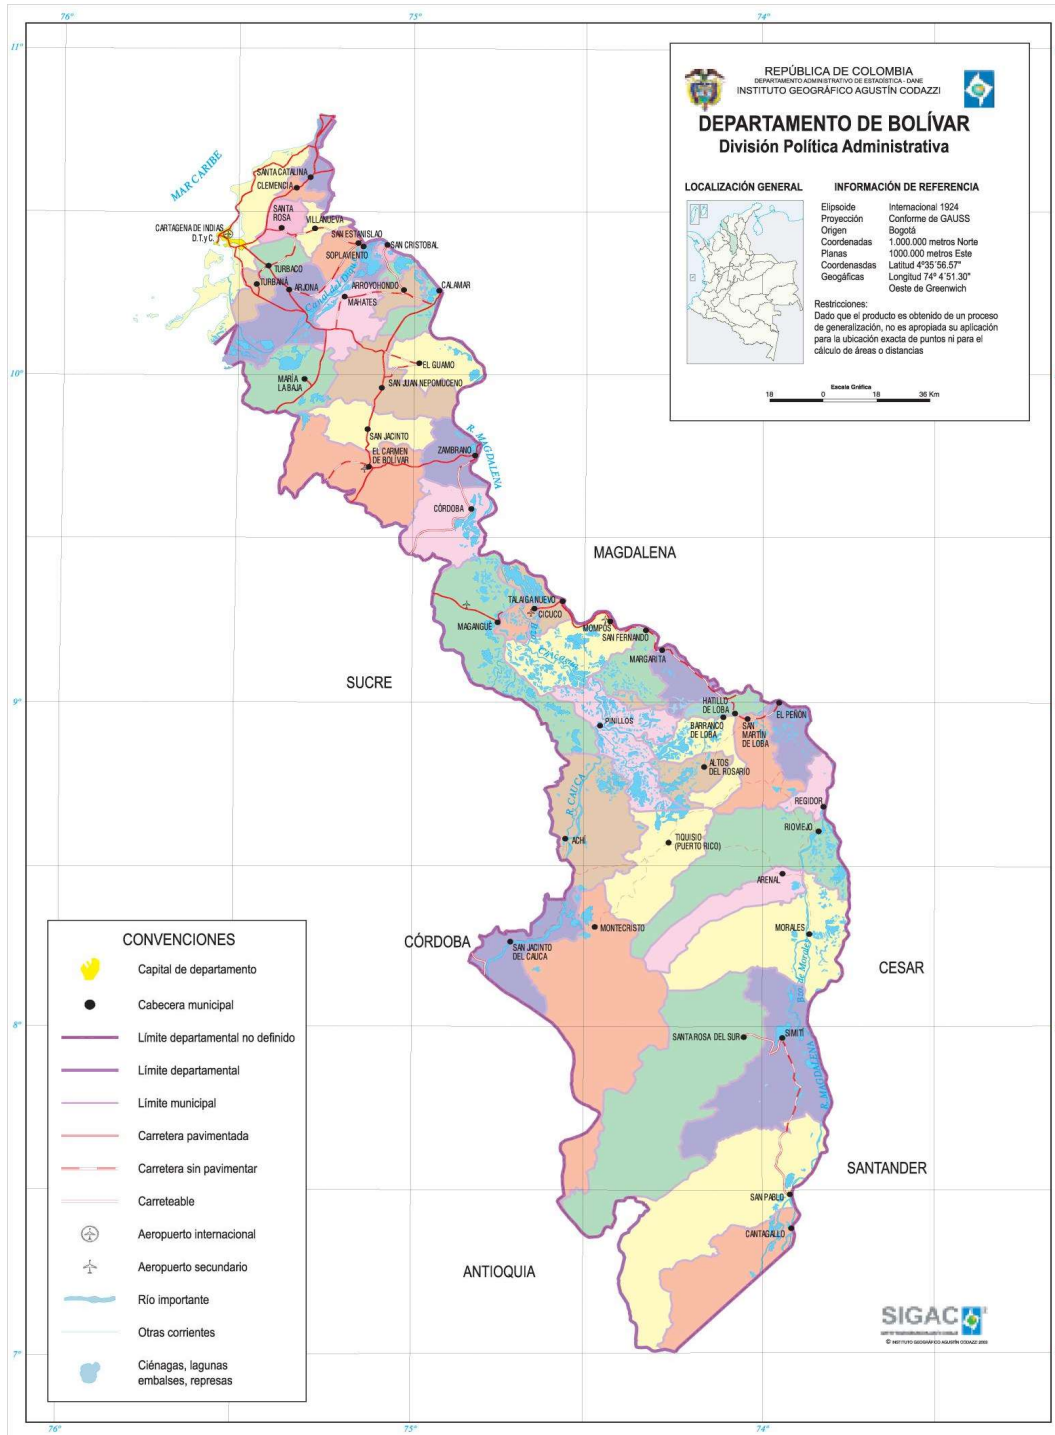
76° 75° 74°

11°

REPÚBLICA DE COLOMBIA
DEPARTAMENTO ADMINISTRATIVO DE ESTADÍSTICA - DANE
INSTITUTO GEOGRÁFICO AGUSTÍN CODAZZI

DEPARTAMENTO DE BOLÍVAR
División Política Administrativa

LOCALIZACIÓN GENERAL

INFORMACIÓN DE REFERENCIA

| | |
|---|---|
| Elipsoide | Internacional 1924 |
| Proyección | Conforme de GAUSS |
| Origen | Bogotá |
| Coordenadas Planas | 1.000.000 metros Norte 1000.000 metros Este |
| Coordenadas Geográficas | Latitud 4°35'56.57" Longitud 74° 4'51.30" Oeste de Greenwich |

Restricciones:
Dado que el producto es obtenido de un proceso de generalización, no es apropiada su aplicación para la ubicación exacta de puntos ni para el cálculo de áreas o distancias

Escala Gráfica
18 0 18 36 Km

MAR CARIBE

SANTA CATALINA
CLEMENCIA
SANTA ROSA
VILLANUEVA
CARTAGENA DE INDIAS D.T.y C.
SAN ESTANISLAO
SAN CRISTOBAL
SOPLAVIENTO
TURBACO
TURBANÁ
ARJONA
Canal del Dique
ARROYOHONDO
CALAMAR
MAHATES
EL GUAMO
10°
MARÍA LA BAJA
SAN JUAN NEPOMUCENO
R. MAGDALENA
SAN JACINTO
EL CARMEN DE BOLÍVAR
ZAMBRANO
CÓRDOBA

MAGDALENA
TALAIGA NUEVO
CICUCO
MAGANGUÉ
MOMPÓS
SAN FERNANDO
MARGARITA
SUCRE
9°
HATILLO DE LOBA
EL PEÑÓN
PINILLOS
BARRANCO DE LOBA
SAN MARTÍN DE LOBA
ALTOS DEL ROSARIO
REGIDOR
R. CAUCA
RIOVIEJO
ACHÍ
TIQUISIO (PUERTO RICO)
ARENAL
MONTECRISTO
MORALES
CÓRDOBA
SAN JACINTO DEL CAUCA
CESAR
8°
SANTA ROSA DEL SUR
SIMITÍ
R. MAGDALENA
SANTANDER
SAN PABLO
CANTAGALLO
ANTIOQUIA

CONVENCIONES
Capital de departamento
Cabecera municipal
Límite departamental no definido
Límite departamental
Límite municipal
Carretera pavimentada
Carretera sin pavimentar
Carreteable
Aeropuerto internacional
Aeropuerto secundario
Río importante
Otras corrientes
Ciénagas, lagunas embalses, represas

SIGAC
© INSTITUTO GEOGRÁFICO AGUSTÍN CODAZZI 2003

7°
76° 75° 74°